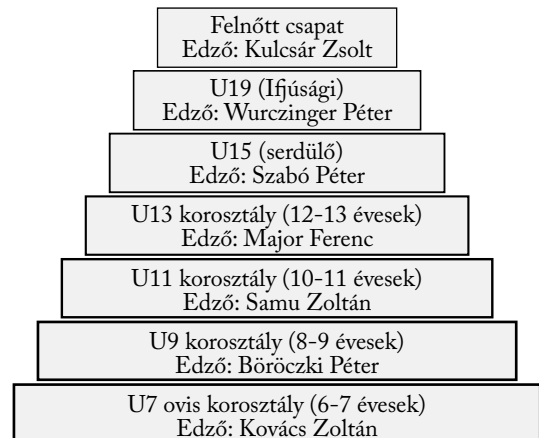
Felnőtt csapat
Edző: Kulcsár Zsolt

U19 (Ifjúsági)
Edző: Wurczinger Péter

U15 (serdülő)
Edző: Szabó Péter

U13 korosztály (12-13 évesek)
Edző: Major Ferenc

U11 korosztály (10-11 évesek)
Edző: Samu Zoltán

U9 korosztály (8-9 évesek)
Edző: Böröczki Péter

U7 ovis korosztály (6-7 évesek)
Edző: Kovács Zoltán